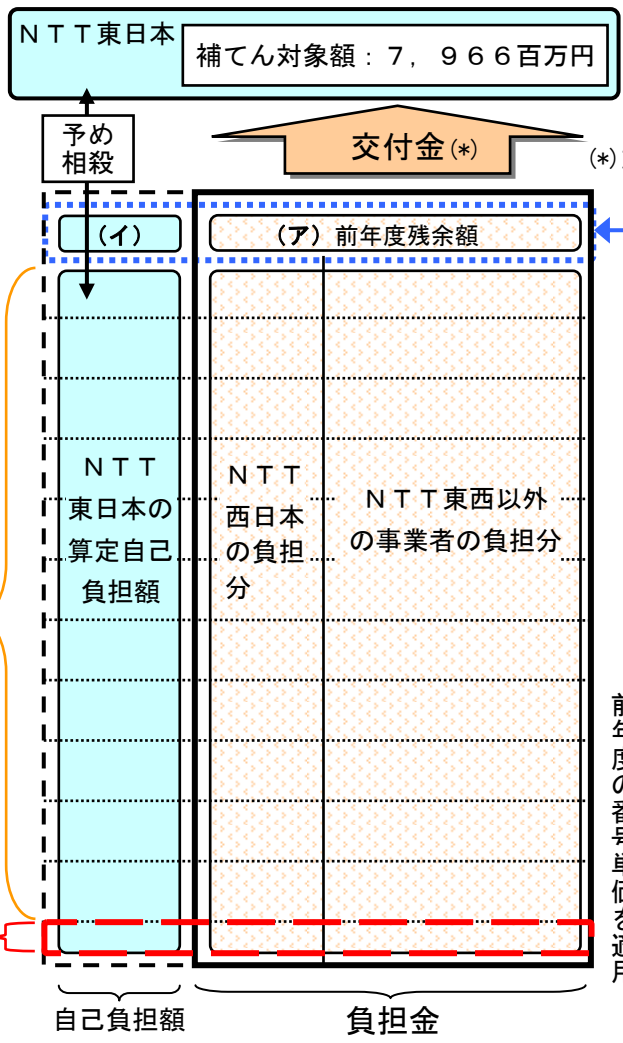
ＮＴＴ東日本

補てん対象額：７，９６６百万円

予め相殺

交付金(*)

(*)

（イ）

（ア）前年度残余額

ＮＴＴ東日本の算定自己負担額

ＮＴＴ西日本の負担分

ＮＴＴ東西以外の事業者の負担分

前年度の番号単価を適用

自己負担額

負担金